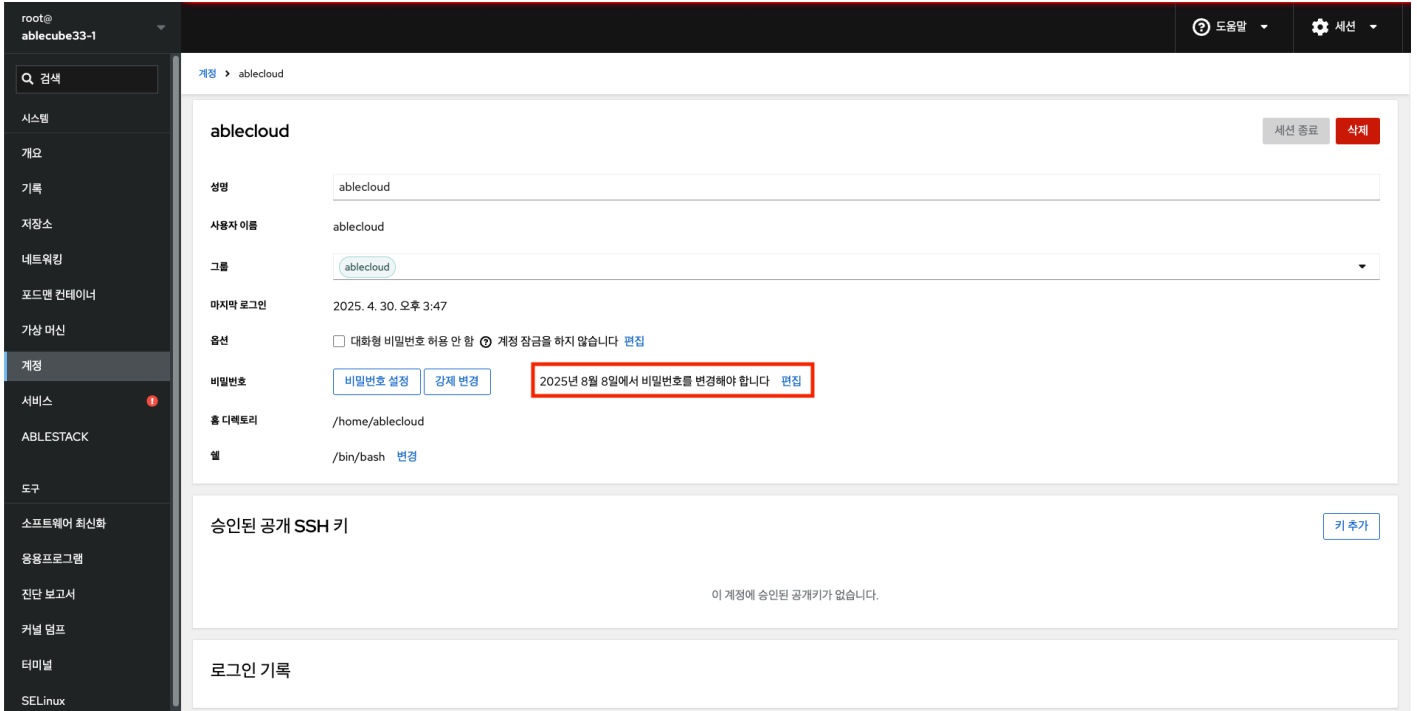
root@
ablecube33-1

검색

시스템
개요
기록
저장소
네트워킹
포드맨 컨테이너
가상 머신
계정
서비스
ABLESTACK

도구
소프트웨어 최신화
응용프로그램
진단 보고서
커널 덤프
터미널
SELinux

도움말
세션

계정 > ablecloud

ablecloud

세션 종료
삭제

성명 ablecloud

사용자 이름 ablecloud

그룹 ablecloud

마지막 로그인 2025. 4. 30. 오후 3:47

옵션 대화형 비밀번호 허용 안 함 계정 잠금을 하지 않습니다 편집

비밀번호 비밀번호 설정 강제 변경 2025년 8월 8일에서 비밀번호를 변경해야 합니다 편집

홈 디렉토리 /home/ablecloud

쉘 /bin/bash 변경

승인된 공개 SSH 키

키 추가

이 계정에 승인된 공개키가 없습니다.

로그인 기록